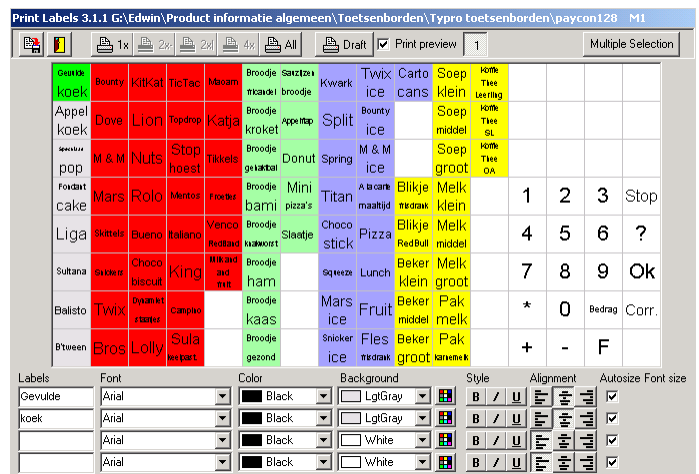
Print Labels 3.1.1 G:\Edwin\Product informatie algemeen\Toetsenborden\Typro toetsenborden\paycon128 M1

1x 2x 2x 4x All Draft Print preview 1 Multiple Selection

| Gevulde koek | Bounty | KitKat | TicTac | Mosam | Broodje frikandel | Saucijzen broodje | Kwark | Twix ice | Carto cans | Soep klein | Koffie Thee Leerling | | | | |
|---|---|---|---|---|---|---|---|---|---|---|---|---|---|---|---|
| Appel koek | Dove | Lion | Topdrop | Katja | Broodje kroket | Appeltap | Split | Bounty ice | | Soep middel | Koffie Thee SL | | | | |
| Speculaas pop | M & M | Nuts | Stop hoest | Tikkels | Broodje gehaktbal | Donut | Spring | M & M ice | | Soep groot | Koffie Thee OA | | | | |
| Fondant cake | Mars | Rolo | Mentos | Froetbus | Broodje bami | Mini pizza's | Titan | A la carte maaltijd | Blikje frisdrank | Melk klein | | 1 | 2 | 3 | Stop |
| Liga | Skittels | Bueno | Italiano | Venco Red Band | Broodje kaaswoorst | Slaatje | Choco stick | Pizza | Blikje Red Bull | Melk middel | | 4 | 5 | 6 | ? |
| Sultana | Snickers | Choco biscuit | King | Autokleurd fruit | Broodje ham | | Sqeeze | Lunch | Beker klein | Melk groot | | 7 | 8 | 9 | Ok |
| Balisto | Twix | Dwaal ski banaan | Campino | | Broodje kaas | | Mars ice | Fruit | Beker middel | Pak melk | | * | 0 | Bedrag | Corr. |
| B'tween | Bros | Lolly | Sula kersbert | | Broodje gezond | | Snicker ice | Fles frisdrank | Beker groot | Pak karnemelk | | + | - | F | |

Labels Font Color Background Style Alignment Autosize Font size
Gevulde Arial Black LgtGray B I U
koek Arial Black LgtGray B I U
Arial Black White B I U
Arial Black White B I U